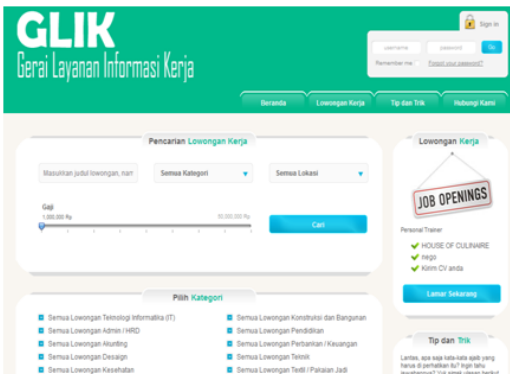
GLIK
Gerai Layanan Informasi Kerja

Sign in

username password Go

Remember me Forgot your password?

Beranda Lowongan Kerja Tip dan Trik Hubungi Kami

Pencarian Lowongan Kerja

Masukkan judul lowongan, nam

Semua Kategori

Semua Lokasi

Gaji

1,000,000 Rp

50,000,000 Rp

Cari

Lowongan Kerja

JOB OPENINGS

Personal Trainer

HOUSE OF CULINAIRE

nego

Kirim CV anda

Lamar Sekarang

Pilih Kategori

Semua Lowongan Teknologi Informatika (IT)

Semua Lowongan Admin / HRD

Semua Lowongan Akunting

Semua Lowongan Desaign

Semua Lowongan Kesehatan

Semua Lowongan Konstruksi dan Bangunan

Semua Lowongan Pendidikan

Semua Lowongan Perbankan / Keuangan

Semua Lowongan Teknik

Semua Lowongan Textil / Pakaian Jadi

Tip dan Trik

Lentas, apa saja kata-kata ajaib yang harus di perhatikan itu? Ingin tahu jawabannya? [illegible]